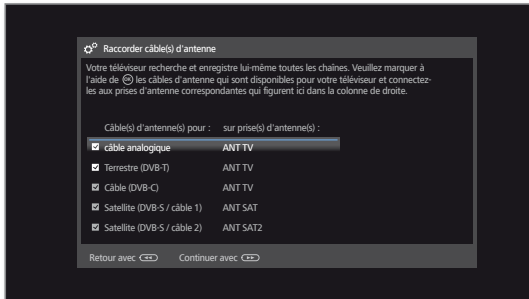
Raccorder câble(s) d'antenne

Votre téléviseur recherche et enregistre lui-même toutes les chaînes. Veuillez marquer à l'aide de OK les câbles d'antenne qui sont disponibles pour votre téléviseur et connectez-les aux prises d'antenne correspondantes qui figurent ici dans la colonne de droite.

| Câble(s) d'antenne(s) pour : | sur prise(s) d'antenne(s) : |
|---|---|
| ☑ câble analogique | ANT TV |
| ☑ Terrestre (DVB-T) | ANT TV |
| ☑ Câble (DVB-C) | ANT TV |
| ☑ Satellite (DVB-S / câble 1) | ANT SAT |
| ☑ Satellite (DVB-S / câble 2) | ANT SAT2 |

Retour avec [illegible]    Continuer avec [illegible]